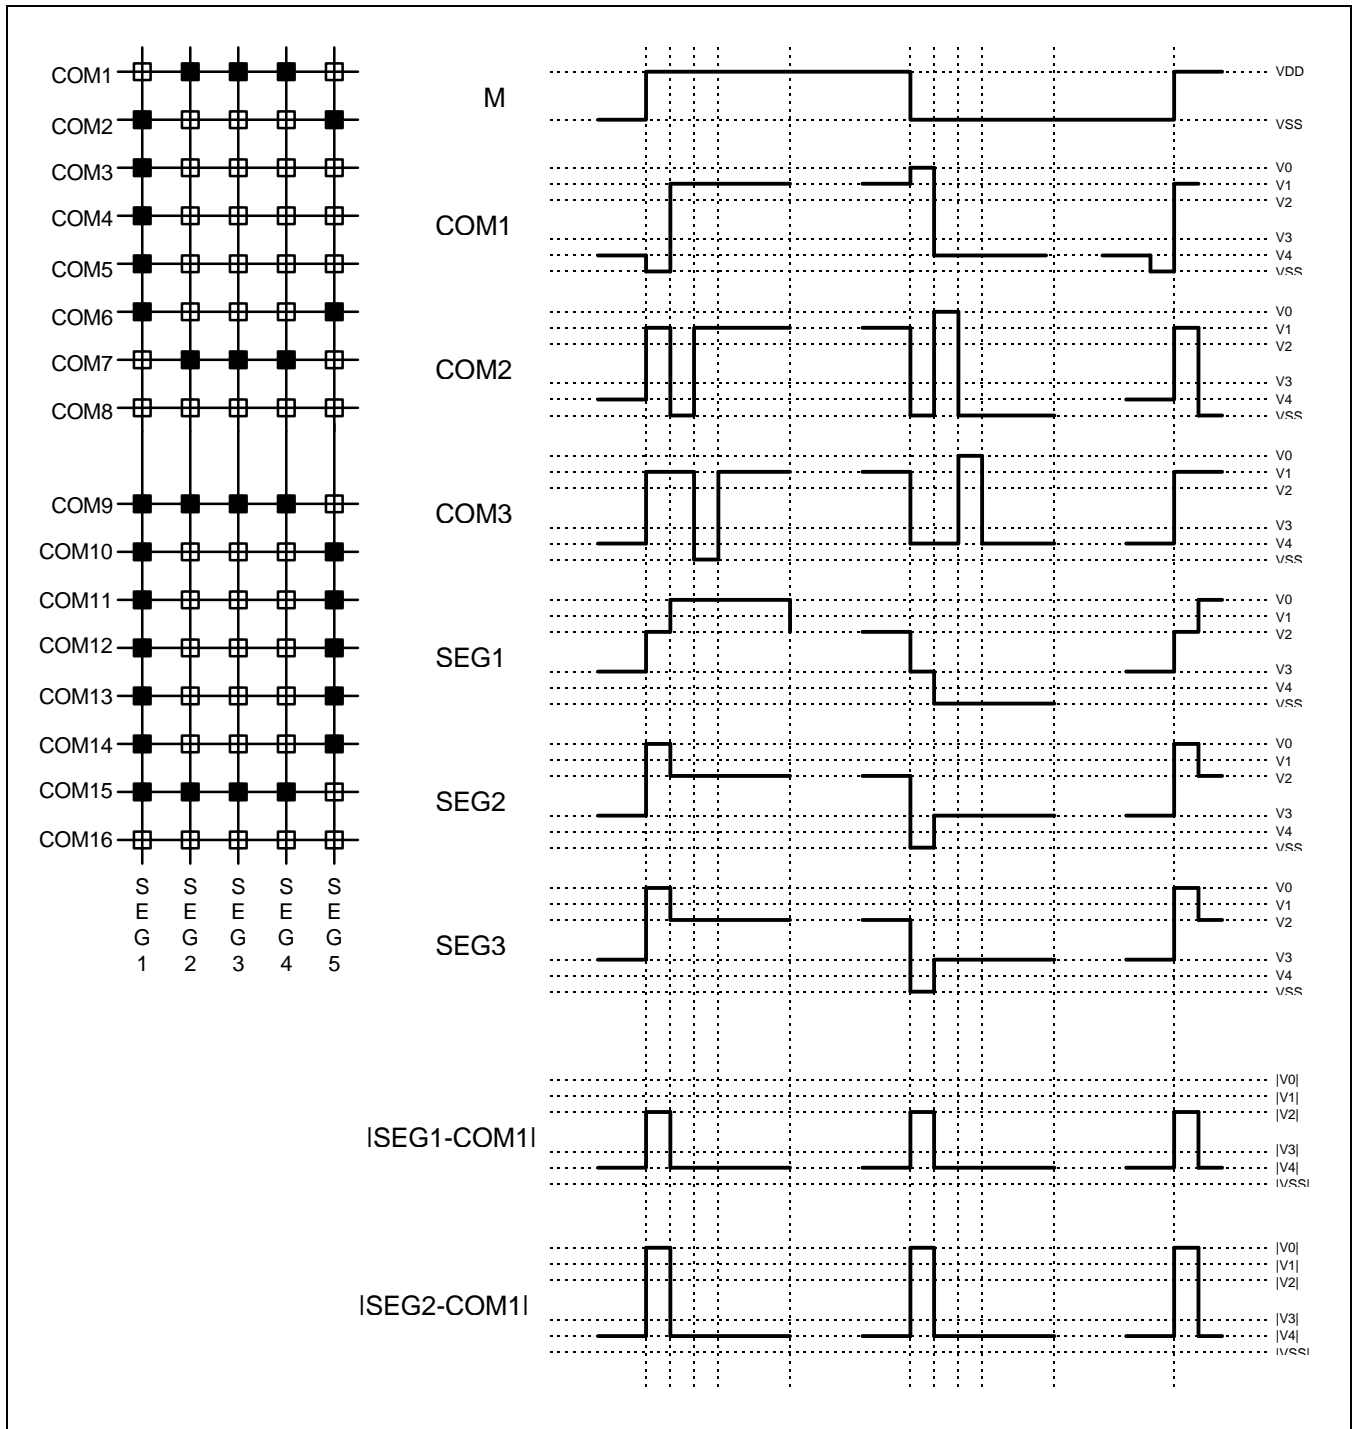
COM1
COM2
COM3
COM4
COM5
COM6
COM7
COM8
COM9
COM10
COM11
COM12
COM13
COM14
COM15
COM16

SEG1 SEG2 SEG3 SEG4 SEG5

M
VDD
VSS

COM1
V0
V1
V2
V3
V4
VSS

COM2
V0
V1
V2
V3
V4
VSS

COM3
V0
V1
V2
V3
V4
VSS

SEG1
V0
V1
V2
V3
V4
VSS

SEG2
V0
V1
V2
V3
V4
VSS

SEG3
V0
V1
V2
V3
V4
VSS

|SEG1-COM1|
|V0|
|V1|
|V2|
|V3|
|V4|
|VSS|

|SEG2-COM1|
|V0|
|V1|
|V2|
|V3|
|V4|
|VSS|